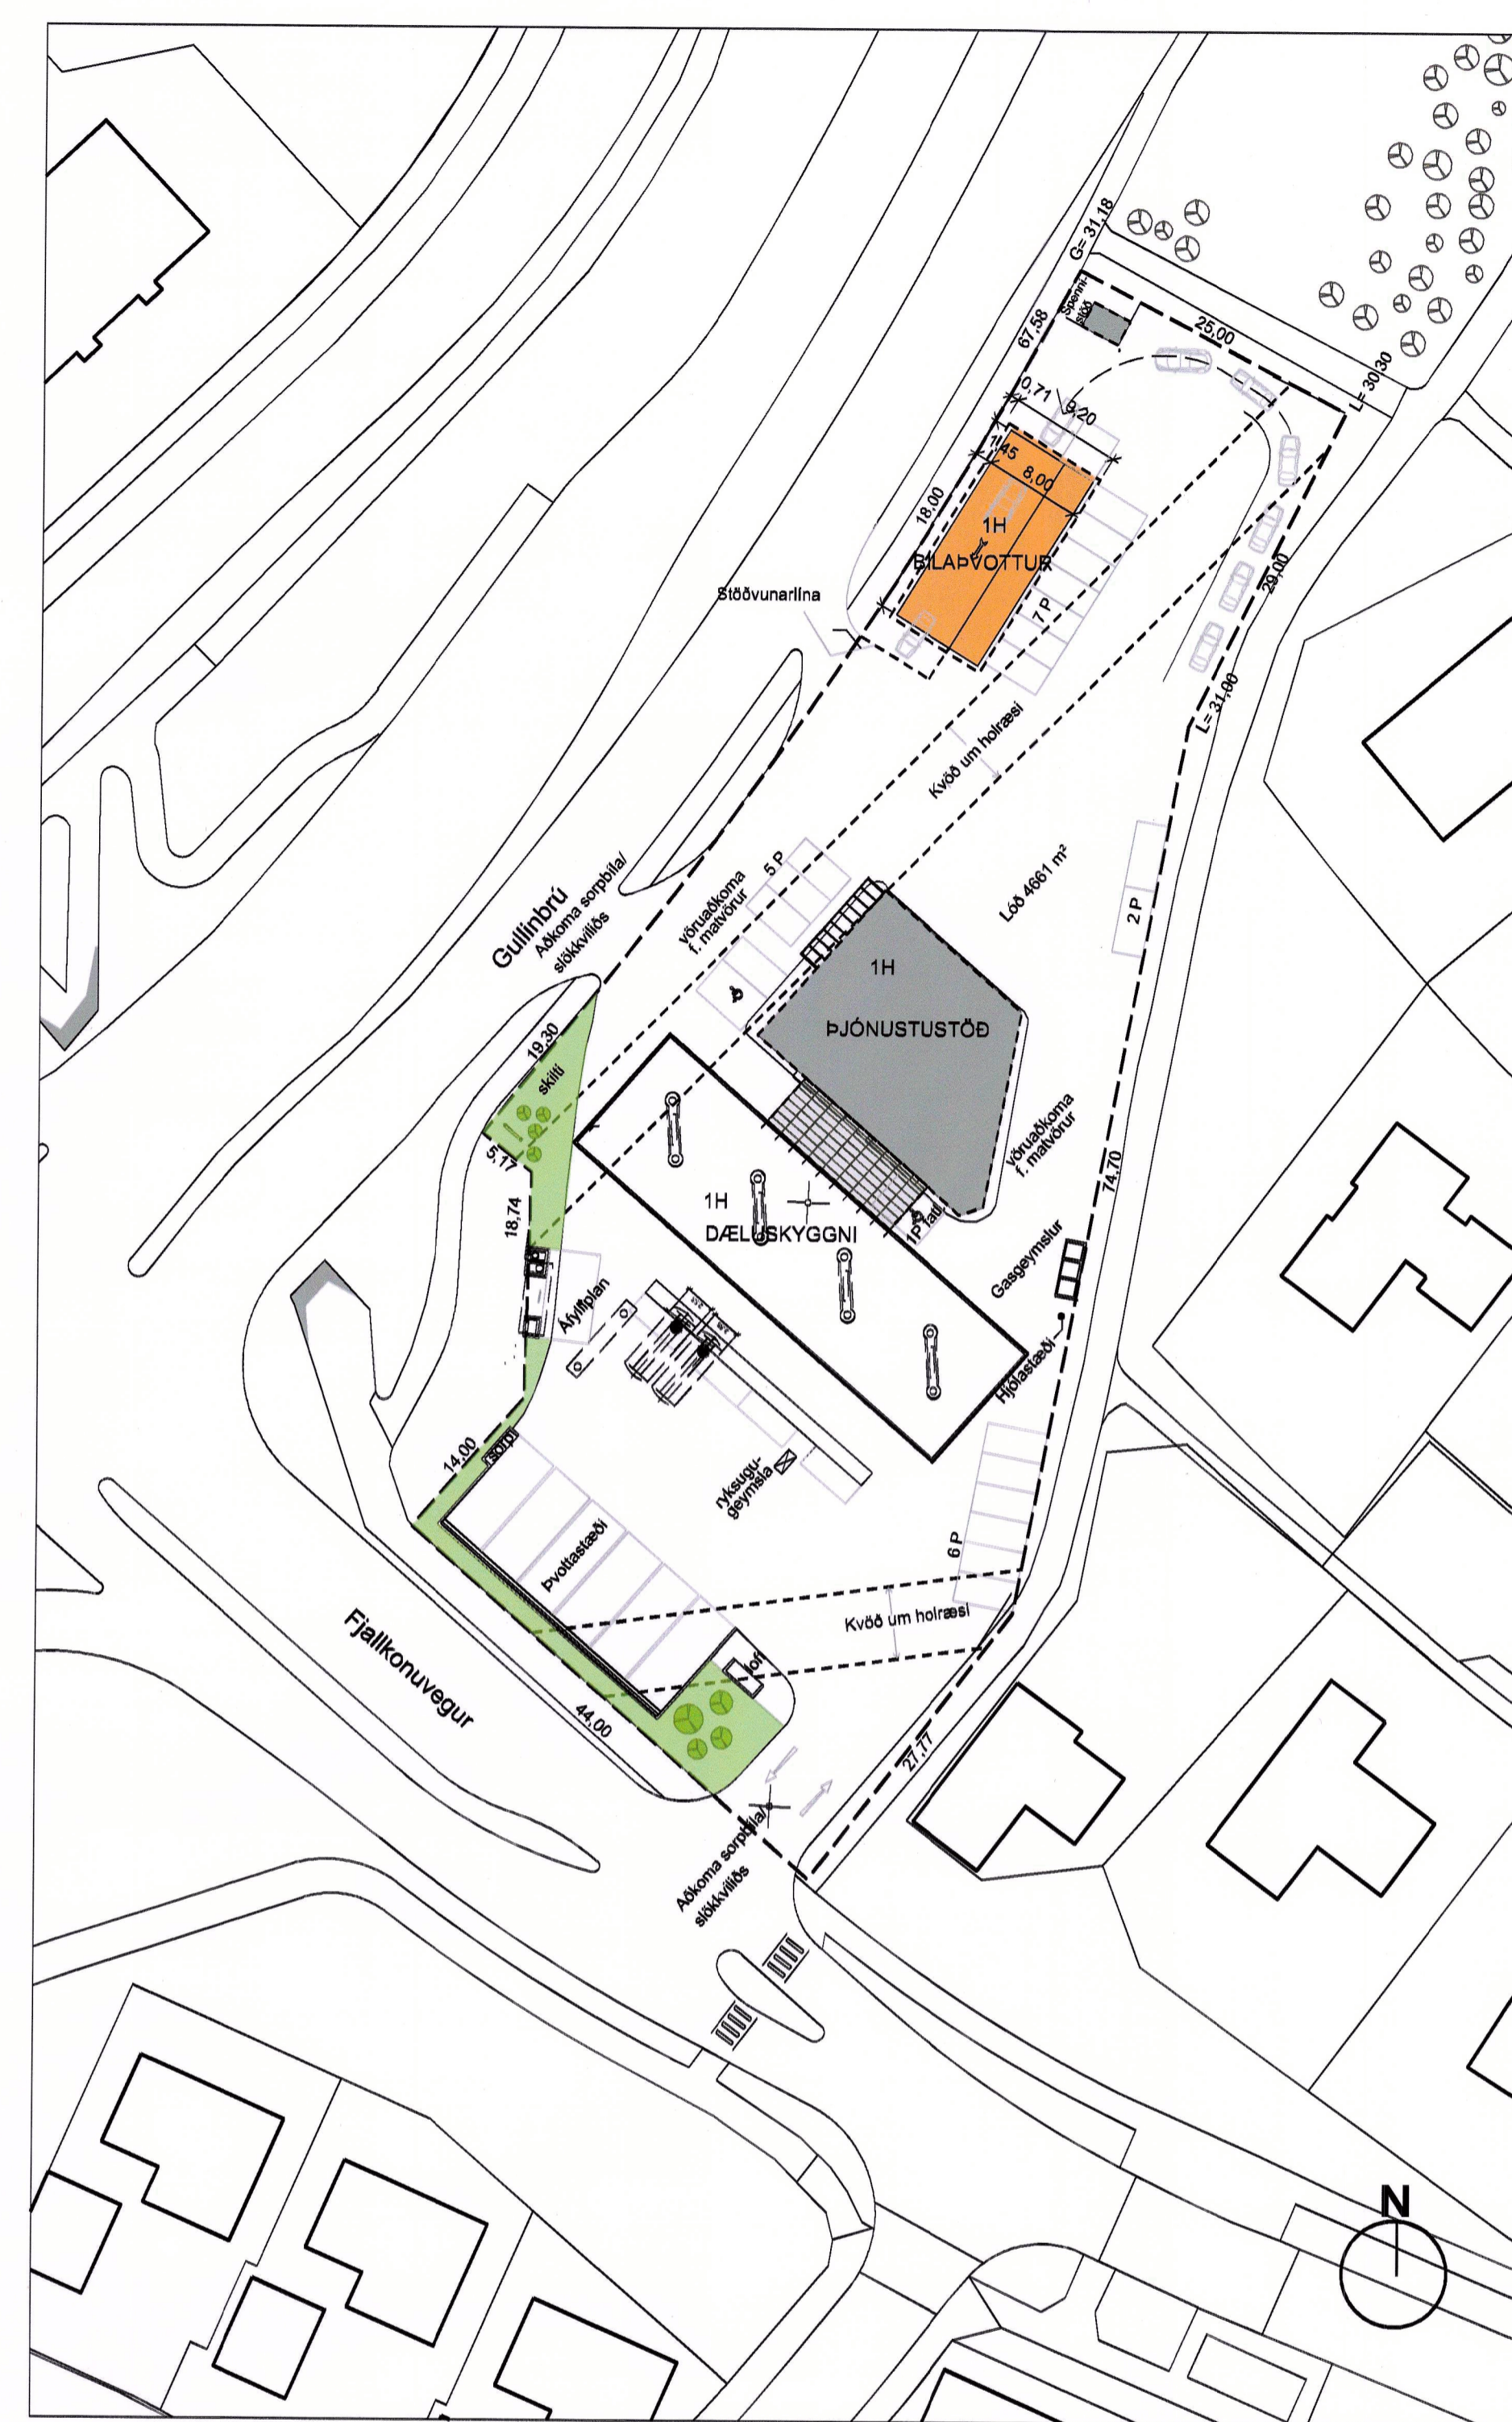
G= 31,18
Spenni stöð
67,58
25,00
L= 30,30
0,71
9,20
1,45
8,00
18,00
1H
BÍLAÞVOTTUR
7 P
29,00
Stöðvunarlína
L= 31,00
Kvöð um holræsi
Lóð 4661 m²
5 P
vöruaðkoma f. matvörur
2 P
Gullinbrú
Aðkoma sorpbíla/ slökkviliðs
1H
ÞJÓNUSTUSTÖÐ
19,30
skilti
5,77
vöruaðkoma f. matvörur
1H
DÆLUSKYGGNI
1P fatl.
74,70
18,74
Gasgeymslur
Áfyllliplan
Hjólastæði
14,00
sorp
ryksugu- geymsla
þvottastæði
6 P
Kvöð um holræsi
Fjallkonuvegur
sorp
44,00
27,17
Aðkoma sorpbíla/ slökkviliðs
N